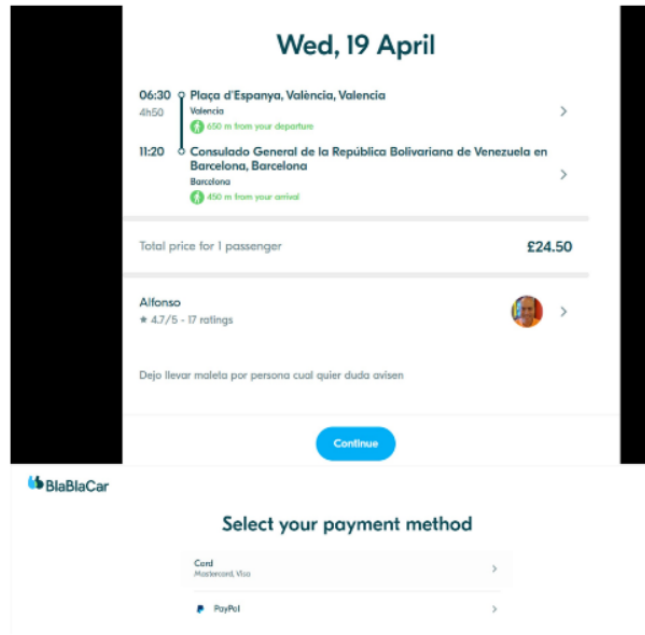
Wed, 19 April

06:30
4h50
Plaça d'Espanya, València, Valencia
Valencia
650 m from your departure

11:20
Consulado General de la República Bolivariana de Venezuela en Barcelona, Barcelona
Barcelona
450 m from your arrival

Total price for 1 passenger
£24.50

Alfonso
★ 4.7/5 - 17 ratings

Dejo llevar maleta por persona cual quier duda avisen

Continue

BlaBlaCar

Select your payment method

Card
Mastercard, Visa

PayPal